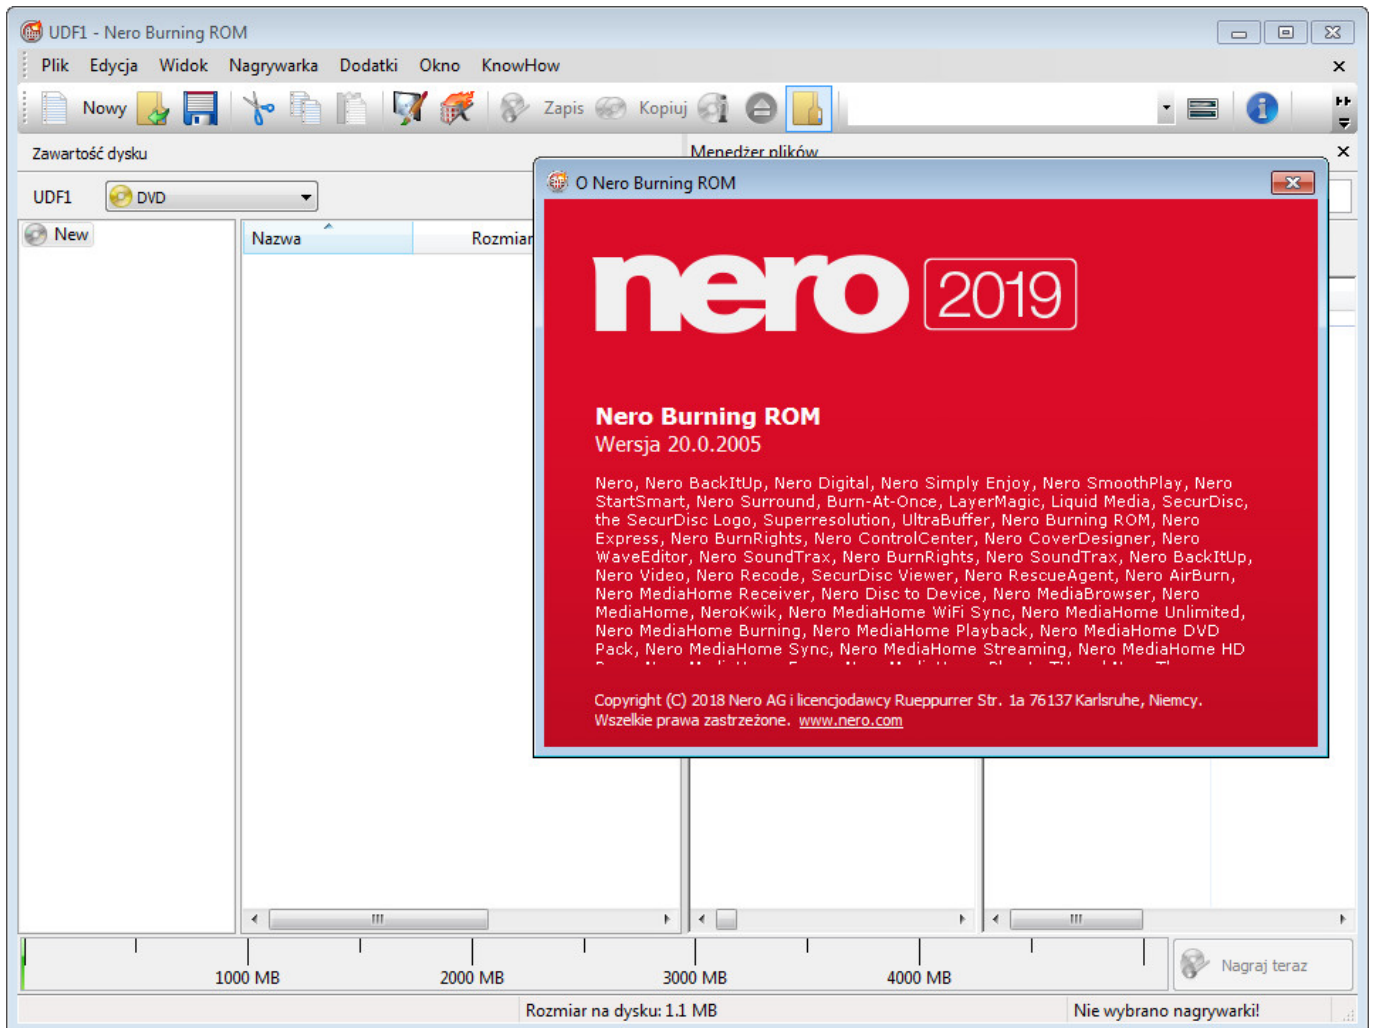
UDF1 - Nero Burning ROM

Plik Edycja Widok Nagrywarka Dodatki Okno KnowHow

Nowy Zapis Kopiuj

Zawartość dysku

Menedżer plików

UDF1 DVD

New

Nazwa Rozmiar

O Nero Burning ROM

nero 2019

Nero Burning ROM
Wersja 20.0.2005

Nero, Nero BackItUp, Nero Digital, Nero Simply Enjoy, Nero SmoothPlay, Nero StartSmart, Nero Surround, Burn-At-Once, LayerMagic, Liquid Media, SecurDisc, the SecurDisc Logo, Superresolution, UltraBuffer, Nero Burning ROM, Nero Express, Nero BurnRights, Nero ControlCenter, Nero CoverDesigner, Nero WaveEditor, Nero SoundTrax, Nero BurnRights, Nero SoundTrax, Nero BackItUp, Nero Video, Nero Recode, SecurDisc Viewer, Nero RescueAgent, Nero AirBurn, Nero MediaHome Receiver, Nero Disc to Device, Nero MediaBrowser, Nero MediaHome, NeroKwik, Nero MediaHome WiFi Sync, Nero MediaHome Unlimited, Nero MediaHome Burning, Nero MediaHome Playback, Nero MediaHome DVD Pack, Nero MediaHome Sync, Nero MediaHome Streaming, Nero MediaHome HD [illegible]

Copyright (C) 2018 Nero AG i licencjodawcy Rueppurrer Str. 1a 76137 Karlsruhe, Niemcy.
Wszelkie prawa zastrzeżone. www.nero.com

1000 MB 2000 MB 3000 MB 4000 MB

Nagraj teraz

Rozmiar na dysku: 1.1 MB

Nie wybrano nagrywarki!